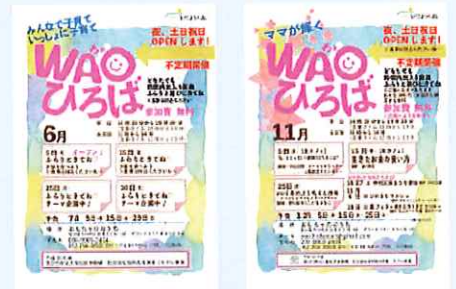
みんなで子育て いっしょに子育て

夜、土日祝日 OPENします!

WAO ひろば

不定期開催

参加費 無料

6月

5日 オープン

ふれあいきちゃん

12日

ふれあいきちゃん

19日

26日

ママが輝く

夜、土日祝日 OPENします!

WAO ひろば

不定期開催

参加費 無料

11月

5日

15日

25日

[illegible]